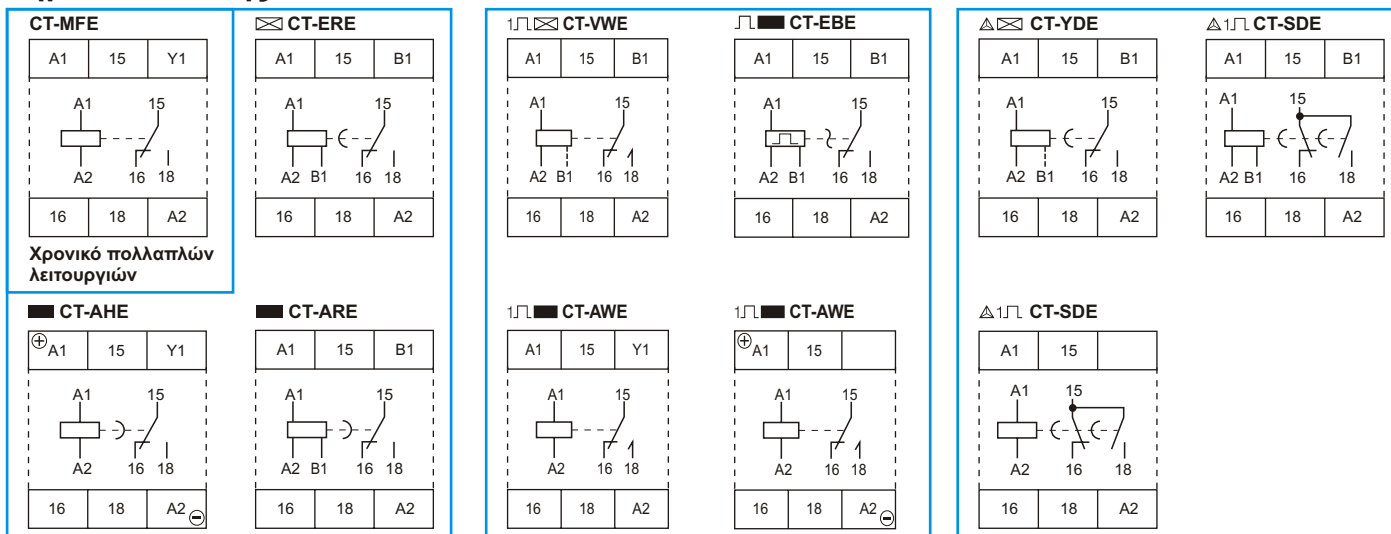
CT-MFE

| A1 | 15 | Y1 |
|---|---|---|

A1 15

A2 16 18

| 16 | 18 | A2 |
|---|---|---|

Χρονικό πολλαπλών λειτουργιών

CT-ERE

| A1 | 15 | B1 |
|---|---|---|

A1 15

A2 B1 16 18

| 16 | 18 | A2 |
|---|---|---|

CT-VWE

| A1 | 15 | B1 |
|---|---|---|

A1 15

A2 B1 16 18

| 16 | 18 | A2 |
|---|---|---|

CT-EBE

| A1 | 15 | B1 |
|---|---|---|

A1 15

A2 B1 16 18

| 16 | 18 | A2 |
|---|---|---|

CT-YDE

| A1 | 15 | B1 |
|---|---|---|

A1 15

A2 B1 16 18

| 16 | 18 | A2 |
|---|---|---|

CT-SDE

| A1 | 15 | B1 |
|---|---|---|

A1 15

A2 B1 16 18

| 16 | 18 | A2 |
|---|---|---|

CT-AHE

| ⊕A1 | 15 | Y1 |
|---|---|---|

A1 15

A2 16 18

| 16 | 18 | A2⊖ |
|---|---|---|

CT-ARE

| A1 | 15 | B1 |
|---|---|---|

A1 15

A2 B1 16 18

| 16 | 18 | A2 |
|---|---|---|

CT-AWE

| A1 | 15 | Y1 |
|---|---|---|

A1 15

A2 16 18

| 16 | 18 | A2 |
|---|---|---|

CT-AWE

| ⊕A1 | 15 | |
|---|---|---|

A1 15

A2 16 18

| 16 | 18 | A2⊖ |
|---|---|---|

CT-SDE

| A1 | 15 | |
|---|---|---|

A1 15

A2 16 18

| 16 | 18 | A2 |
|---|---|---|